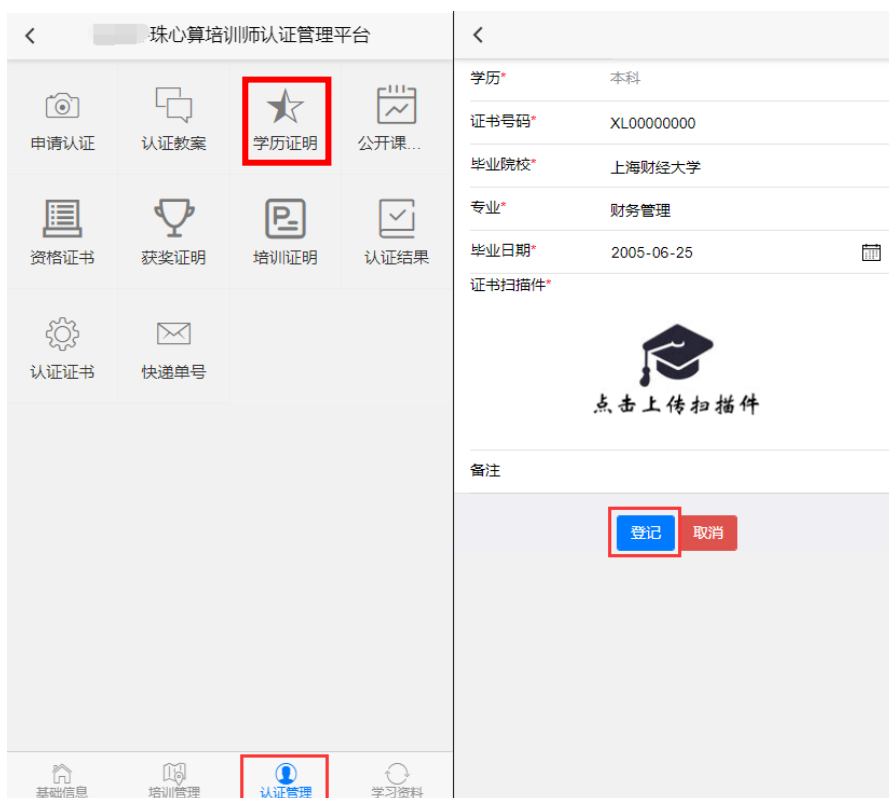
<
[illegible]珠心算培训师认证管理平台

申请认证
认证教案
学历证明
公开课...
资格证书
获奖证明
培训证明
认证结果
认证证书
快递单号

基础信息
培训管理
认证管理
学习资料

<

学历*
本科
证书号码*
XL00000000
毕业院校*
上海财经大学
专业*
财务管理
毕业日期*
2005-06-25
证书扫描件*
点击上传扫描件
备注

登记
取消